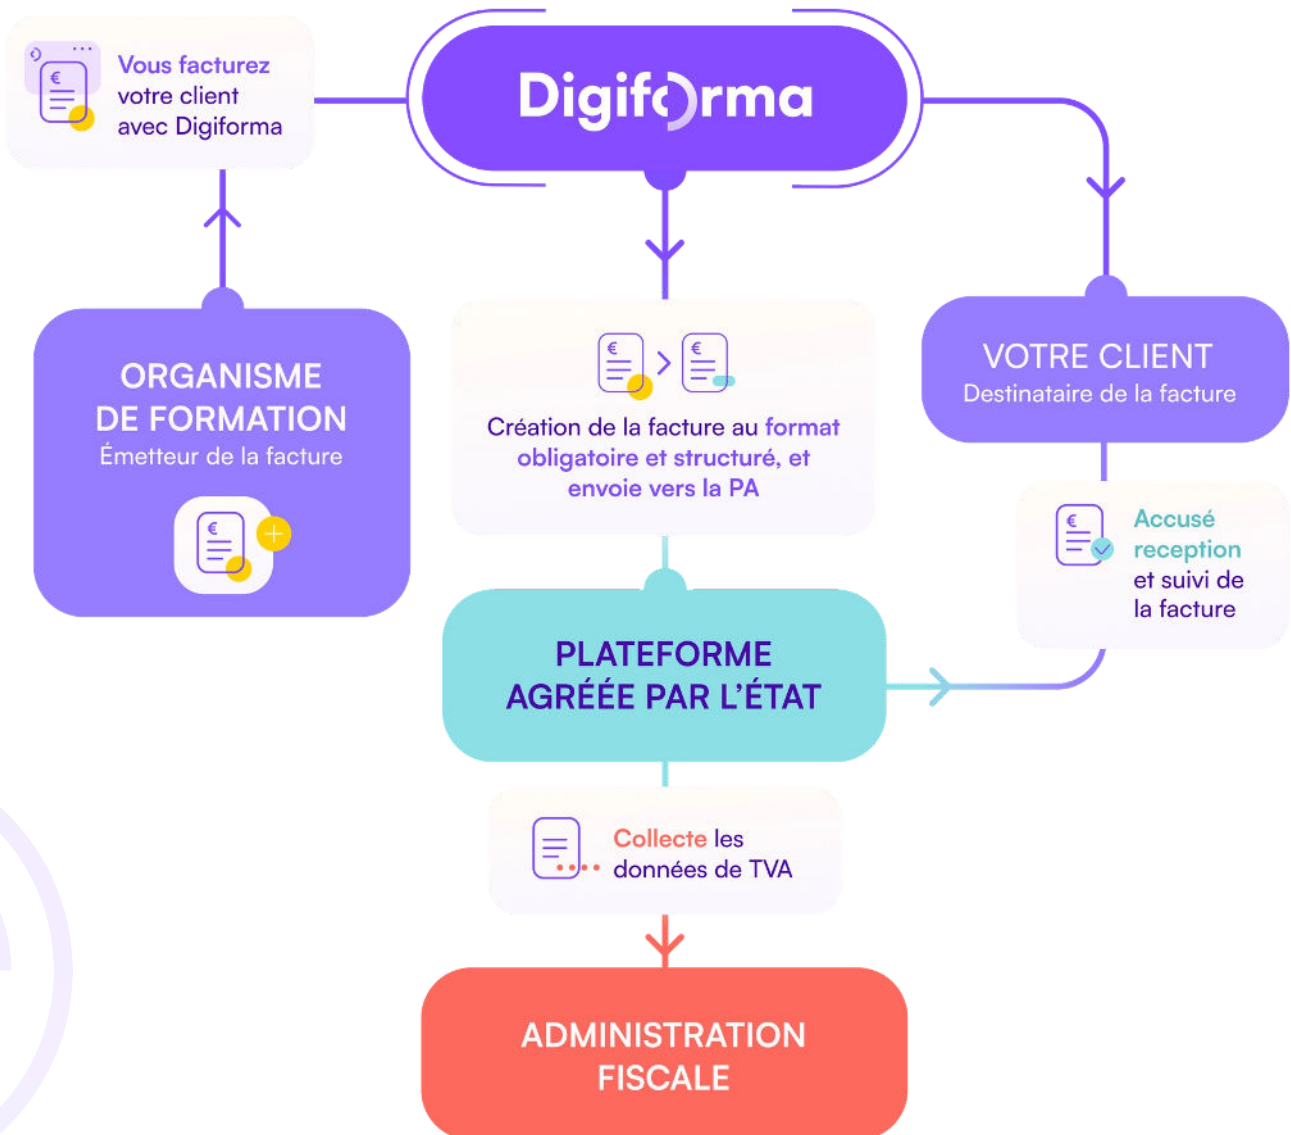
Vous facturez votre client avec Digiforma

Digiforma

ORGANISME DE FORMATION
Émetteur de la facture

Création de la facture au format obligatoire et structuré, et envoie vers la PA

VOTRE CLIENT
Destinataire de la facture

Accusé reception et suivi de la facture

PLATEFORME AGRÉÉE PAR L'ÉTAT

Collecte les données de TVA

ADMINISTRATION FISCALE